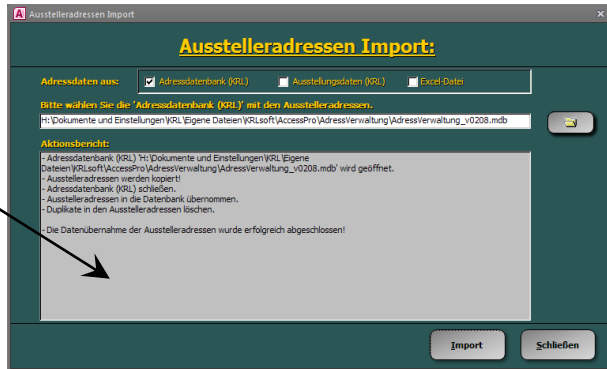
Ausstelleradressen Import

Ausstelleradressen Import:

Adressdaten aus:
Adressdatenbank (KRL)
Ausstellungsdaten (KRL)
Excel-Datei

Bitte wählen Sie die 'Adressdatenbank (KRL)' mit den Ausstelleradressen.

H:\Dokumente und Einstellungen\KRL\Eigene Dateien\KRLsoft\AccessPro\AdressVerwaltung\AdressVerwaltung_v0208.mdb

Aktionsbericht:

- Adressdatenbank (KRL) 'H:\Dokumente und Einstellungen\KRL\Eigene Dateien\KRLsoft\AccessPro\AdressVerwaltung\AdressVerwaltung_v0208.mdb' wird geöffnet.
- Ausstelleradressen werden kopiert!
- Adressdatenbank (KRL) schließen.
- Ausstelleradressen in die Datenbank übernommen.
- Duplikate in den Ausstelleradressen löschen.

- Die Datenübernahme der Ausstelleradressen wurde erfolgreich abgeschlossen!

Import

Schließen